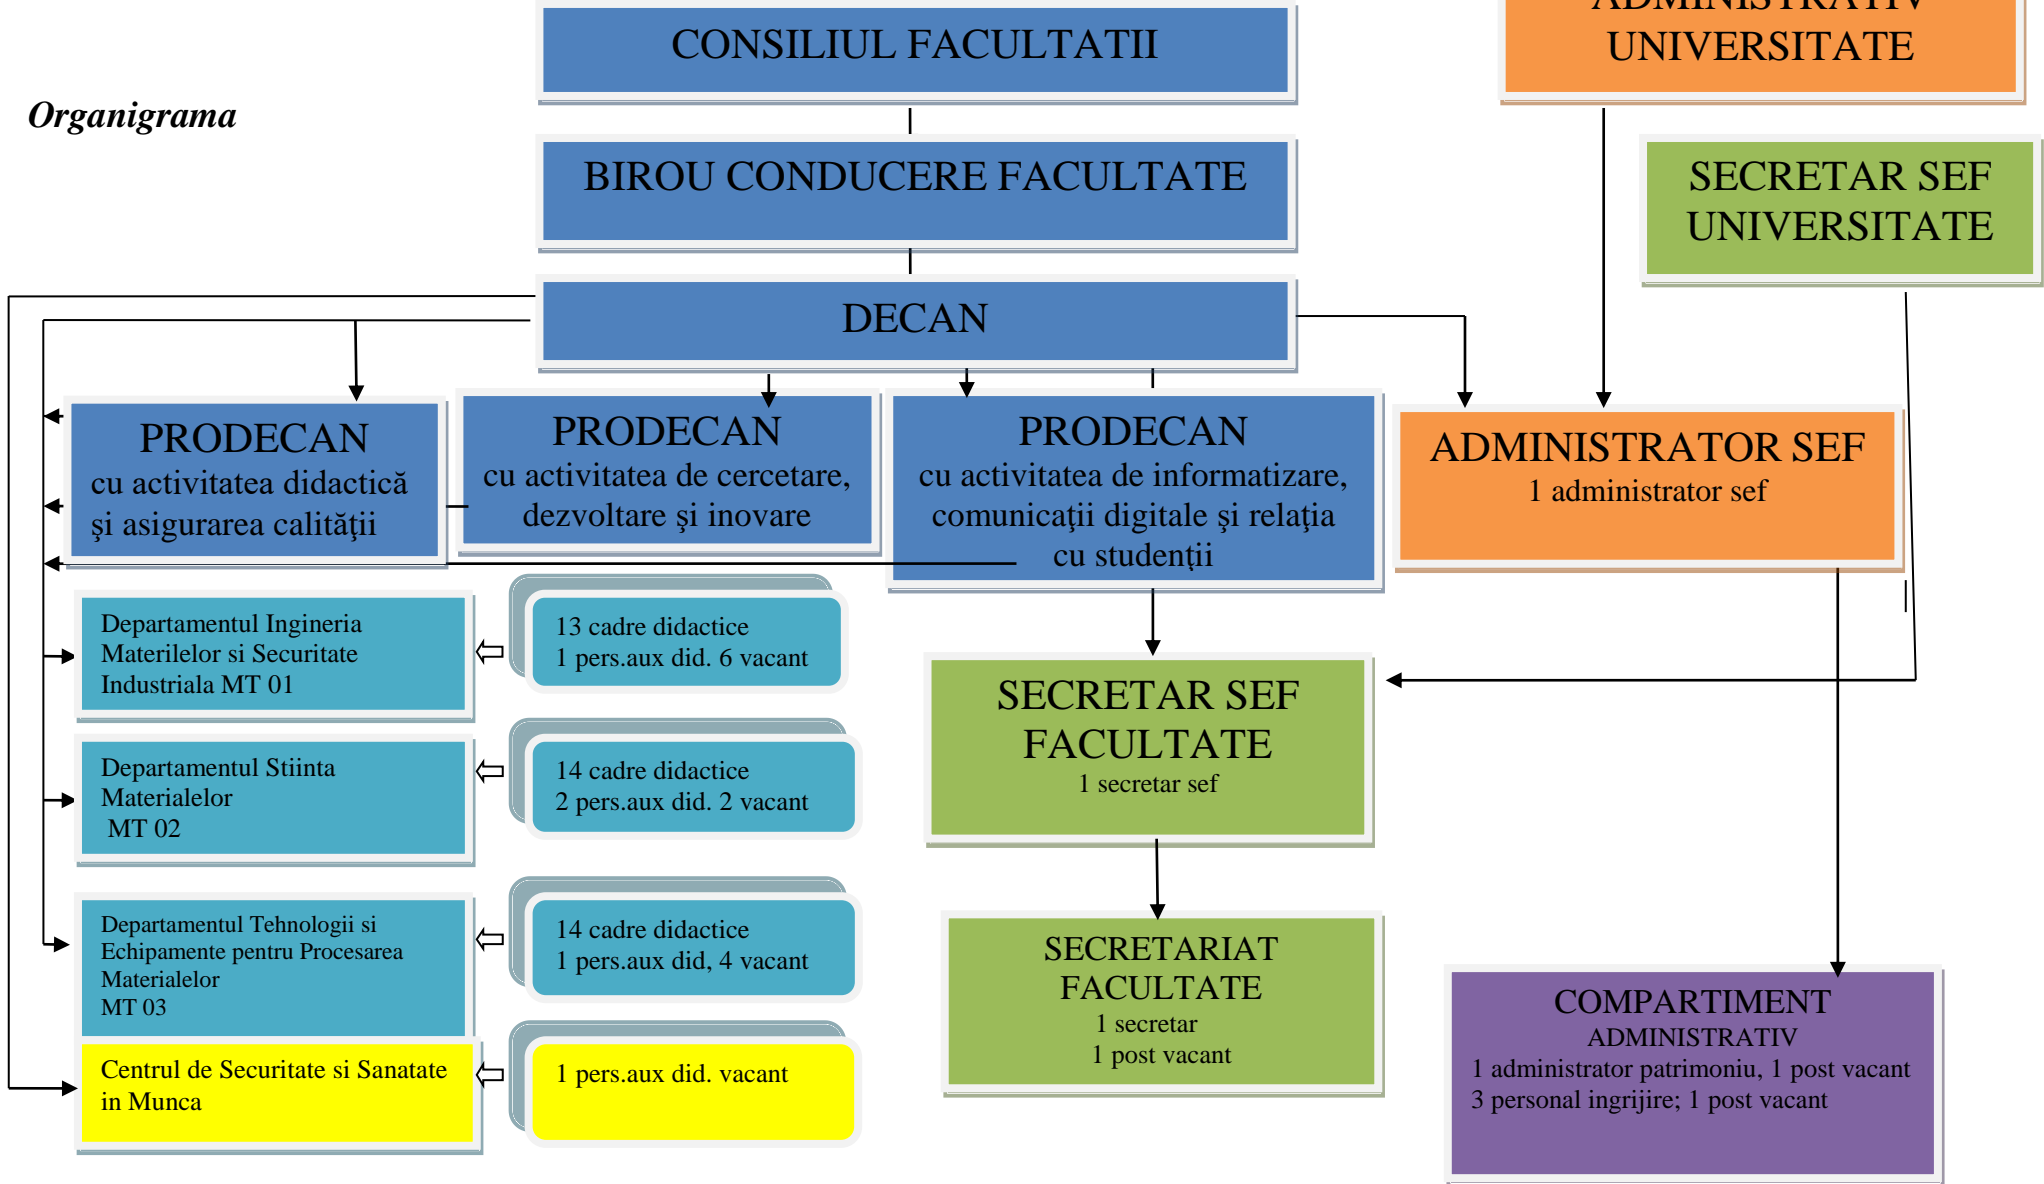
Organigrama

CONSILIUL FACULTATII

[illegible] UNIVERSITATE

BIROU CONDUCERE FACULTATE

SECRETAR SEF UNIVERSITATE

DECAN

PRODECAN
cu activitatea didactică şi asigurarea calităţii

PRODECAN
cu activitatea de cercetare, dezvoltare şi inovare

PRODECAN
cu activitatea de informatizare, comunicaţii digitale şi relaţia cu studenţii

ADMINISTRATOR SEF
1 administrator sef

Departamentul Ingineria Materielelor si Securitate Industriala MT 01

13 cadre didactice
1 pers.aux did. 6 vacant

Departamentul Stiinta Materialelor
MT 02

14 cadre didactice
2 pers.aux did. 2 vacant

SECRETAR SEF FACULTATE
1 secretar sef

Departamentul Tehnologii si Echipamente pentru Procesarea Materialelor
MT 03

14 cadre didactice
1 pers.aux did, 4 vacant

SECRETARIAT FACULTATE
1 secretar
1 post vacant

COMPARTIMENT
ADMINISTRATIV
1 administrator patrimoniu, 1 post vacant
3 personal ingrijire; 1 post vacant

Centrul de Securitate si Sanatate in Munca

1 pers.aux did. vacant